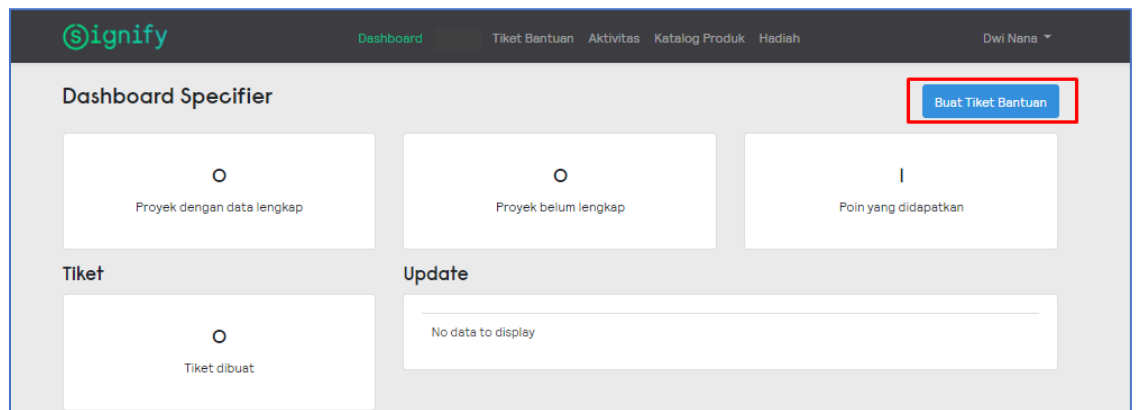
signify

Dashboard Tiket Bantuan Aktivitas Katalog Produk Hadiah

Dwi Nana

Dashboard Specifier

Buat Tiket Bantuan

0
Proyek dengan data lengkap

0
Proyek belum lengkap

1
Poin yang didapatkan

Tiket

0
Tiket dibuat

Update

No data to display